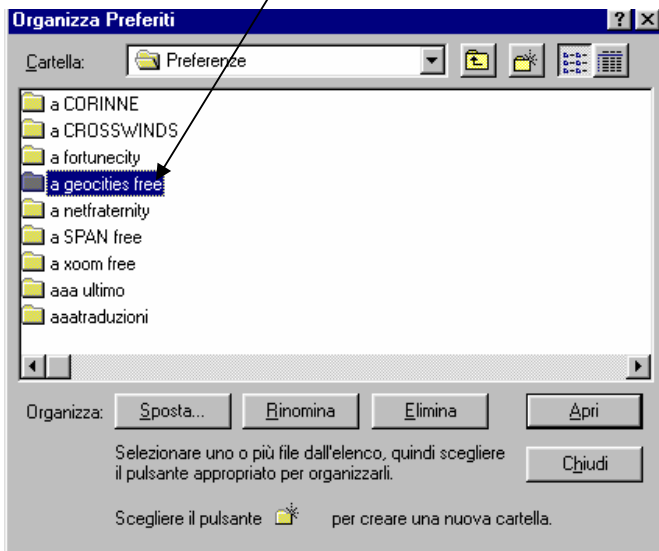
Organizza Preferiti

?

Cartella: Preferenze

a CORINNE
a CROSSWINDS
a fortunecity
a geocities free
a netfraternity
a SPAN free
a xoom free
aaa ultimo
aaatraduzioni

Organizza: Sposta... Rinomina Elimina Apri

Selezionare uno o più file dall'elenco, quindi scegliere il pulsante appropriato per organizzarli.

Chiudi

Scegliere il pulsante per creare una nuova cartella.